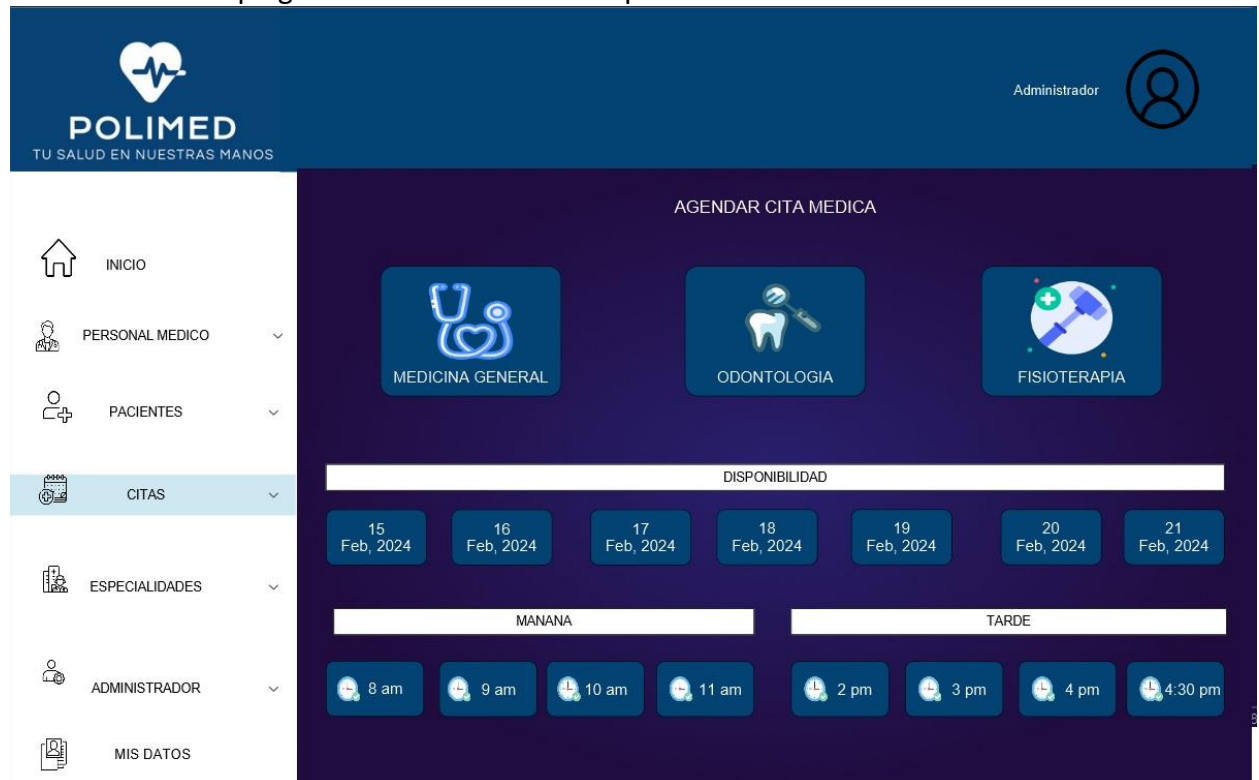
POLIMED
TU SALUD EN NUESTRAS MANOS

Administrador

INICIO
PERSONAL MEDICO
PACIENTES
CITAS
ESPECIALIDADES
ADMINISTRADOR
MIS DATOS

AGENDAR CITA MEDICA

MEDICINA GENERAL
ODONTOLOGIA
FISIOTERAPIA

DISPONIBILIDAD

15 Feb, 2024
16 Feb, 2024
17 Feb, 2024
18 Feb, 2024
19 Feb, 2024
20 Feb, 2024
21 Feb, 2024

MANANA
TARDE

8 am
9 am
10 am
11 am
2 pm
3 pm
4 pm
4:30 pm